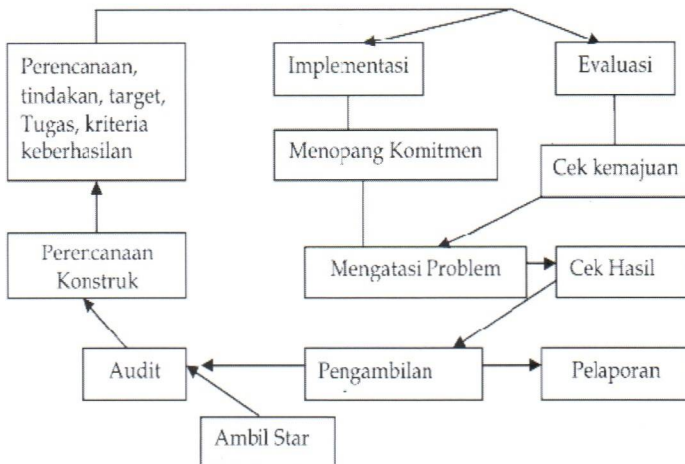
Perencanaan, tindakan, target, Tugas, kriteria keberhasilan

Implementasi

Evaluasi

Menopang Komitmen

Cek kemajuan

Perercanaan Konstruk

Mengatasi Problem

Cek Hasil

Audit

Pengambilan

Pelaporan

Ambil Star